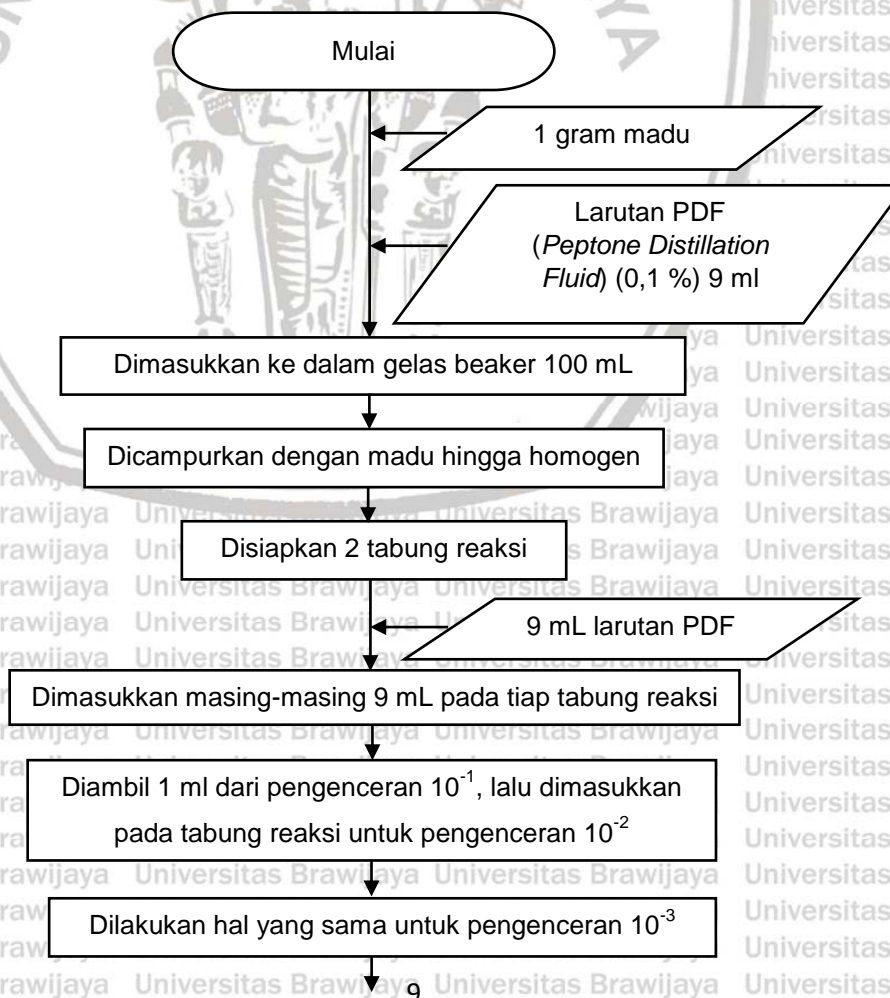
Mulai

1 gram madu

Larutan PDF (*Peptone Distillation Fluid*) (0,1 %) 9 ml

Dimasukkan ke dalam gelas beaker 100 mL

Dicampurkan dengan madu hingga homogen

Disiapkan 2 tabung reaksi

9 mL larutan PDF

Dimasukkan masing-masing 9 mL pada tiap tabung reaksi

Diambil 1 ml dari pengenceran $10^{-1}$, lalu dimasukkan pada tabung reaksi untuk pengenceran $10^{-2}$

Dilakukan hal yang sama untuk pengenceran $10^{-3}$

9